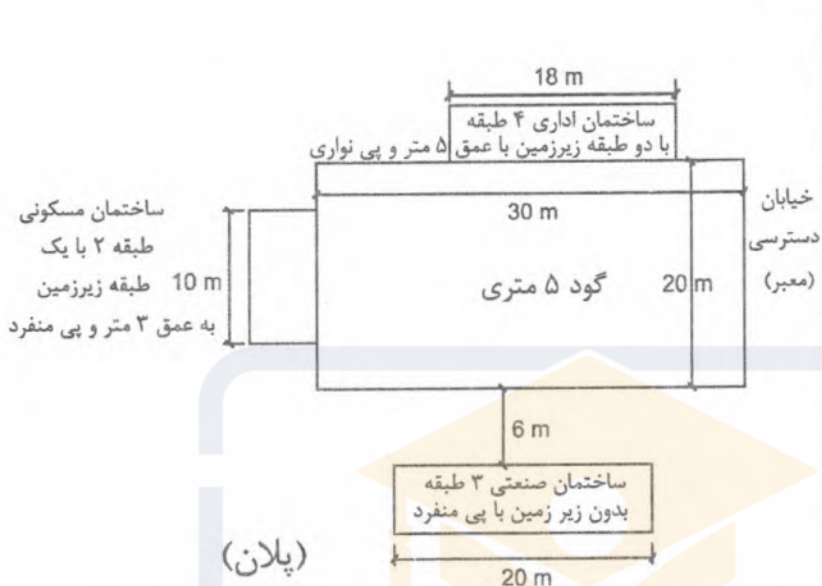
18 m

ساختمان اداری ۴ طبقه
با دو طبقه زیرزمین با عمق ۵ متر و پی نواری

ساختمان مسکونی
طبقه ۲ با یک
طبقه زیرزمین
به عمق ۳ متر و پی منفرد

10 m

30 m

گود ۵ متری

20 m

خیابان
دسترسی
(معبر)

6 m

ساختمان صنعتی ۳ طبقه
بدون زیر زمین با پی منفرد

(پلان)

20 m